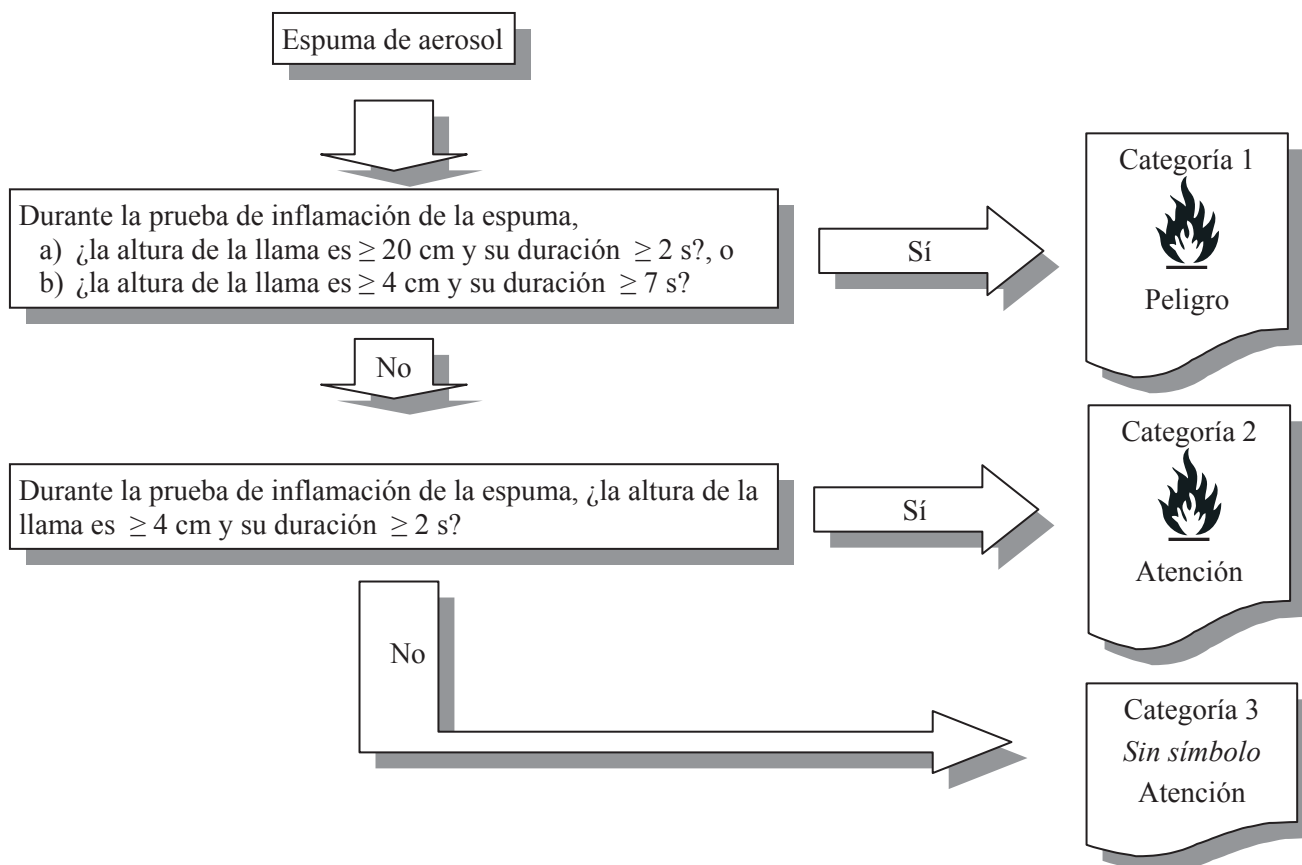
Espuma de aerosol

Durante la prueba de inflamación de la espuma,
a) ¿la altura de la llama es $\geq$ 20 cm y su duración $\geq$ 2 s?, o
b) ¿la altura de la llama es $\geq$ 4 cm y su duración $\geq$ 7 s?

Sí

Categoría 1
Peligro

No

Durante la prueba de inflamación de la espuma, ¿la altura de la llama es $\geq$ 4 cm y su duración $\geq$ 2 s?

Sí

Categoría 2
Atención

No

Categoría 3
*Sin símbolo*
Atención